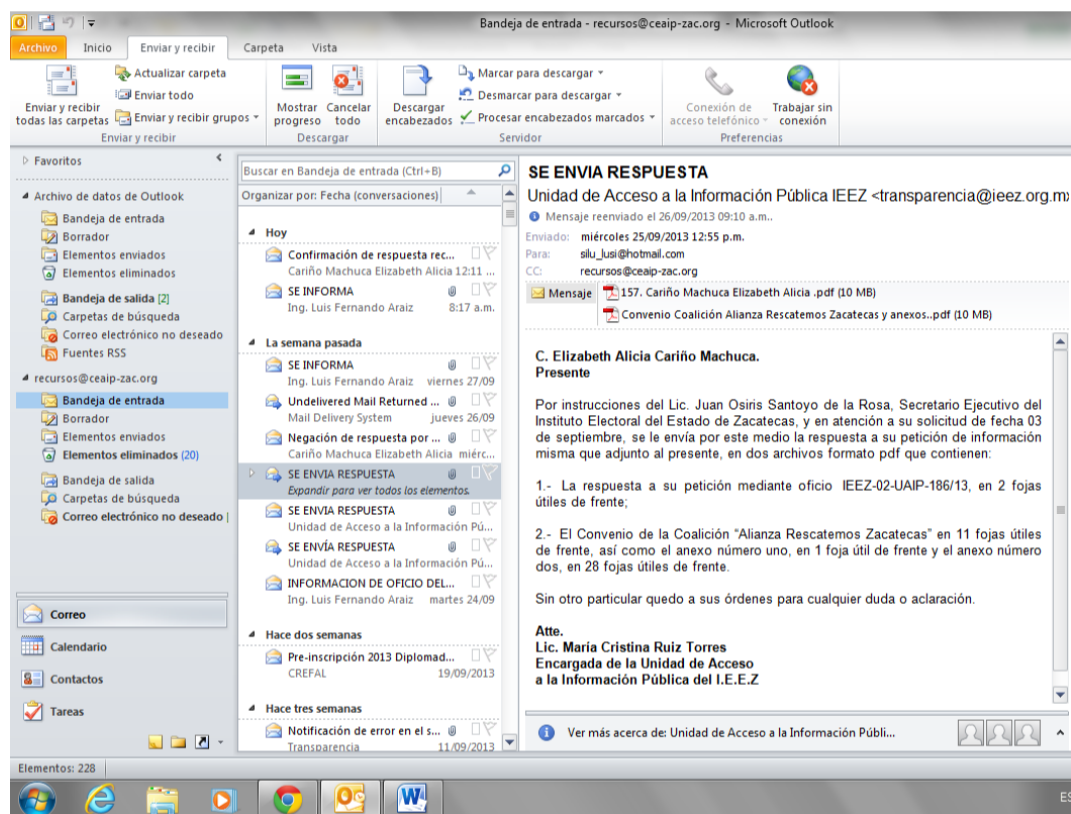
Bandeja de entrada - recursos@ceaip-zac.org - Microsoft Outlook

Archivo Inicio Enviar y recibir Carpeta Vista

Enviar y recibir todas las carpetas
Actualizar carpeta
Enviar todo
Enviar y recibir grupos
Enviar y recibir
Mostrar progreso
Cancelar todo
Descargar
Descargar encabezados
Marcar para descargar
Desmarcar para descargar
Procesar encabezados marcados
Servidor
Conexión de acceso telefónico
Trabajar sin conexión
Preferencias

Favoritos
Archivo de datos de Outlook
Bandeja de entrada
Borrador
Elementos enviados
Elementos eliminados
Bandeja de salida [2]
Carpetas de búsqueda
Correo electrónico no deseado
Fuentes RSS
recursos@ceaip-zac.org
Bandeja de entrada
Borrador
Elementos enviados
Elementos eliminados (20)
Bandeja de salida
Carpetas de búsqueda
Correo electrónico no deseado

Correo
Calendario
Contactos
Tareas

Buscar en Bandeja de entrada (Ctrl+B)
Organizar por: Fecha (conversaciones)

Hoy
Confirmación de respuesta rec...
Cariño Machuca Elizabeth Alicia 12:11 ...
SE INFORMA
Ing. Luis Fernando Araiz 8:17 a.m.

La semana pasada
SE INFORMA
Ing. Luis Fernando Araiz viernes 27/09
Undelivered Mail Returned ...
Mail Delivery System jueves 26/09
Negación de respuesta por ...
Cariño Machuca Elizabeth Alicia miérc...
SE ENVIA RESPUESTA
Expandir para ver todos los elementos.
SE ENVIA RESPUESTA
Unidad de Acceso a la Información Pú...
SE ENVÍA RESPUESTA
Unidad de Acceso a la Información Pú...
INFORMACION DE OFICIO DEL...
Ing. Luis Fernando Araiz martes 24/09

Hace dos semanas
Pre-inscripción 2013 Diplomad...
CREFAL 19/09/2013

Hace tres semanas
Notificación de error en el s...
Transparencia 11/09/2013

SE ENVIA RESPUESTA
Unidad de Acceso a la Información Pública IEEZ <transparencia@ieez.org.mx
Mensaje reenviado el 26/09/2013 09:10 a.m..
Enviado: miércoles 25/09/2013 12:55 p.m.
Para: silu_lusi@hotmail.com
CC: recursos@ceaip-zac.org
Mensaje 157. Cariño Machuca Elizabeth Alicia .pdf (10 MB)
Convenio Coalición Alianza Rescatemos Zacatecas y anexos..pdf (10 MB)

C. Elizabeth Alicia Cariño Machuca.
Presente

Por instrucciones del Lic. Juan Osiris Santoyo de la Rosa, Secretario Ejecutivo del Instituto Electoral del Estado de Zacatecas, y en atención a su solicitud de fecha 03 de septiembre, se le envía por este medio la respuesta a su petición de información misma que adjunto al presente, en dos archivos formato pdf que contienen:

1.- La respuesta a su petición mediante oficio IEEZ-02-UAIP-186/13, en 2 fojas útiles de frente;

2.- El Convenio de la Coalición “Alianza Rescatemos Zacatecas” en 11 fojas útiles de frente, así como el anexo número uno, en 1 foja útil de frente y el anexo número dos, en 28 fojas útiles de frente.

Sin otro particular quedo a sus órdenes para cualquier duda o aclaración.

Atte.
Lic. María Cristina Ruiz Torres
Encargada de la Unidad de Acceso
a la Información Pública del I.E.E.Z

Ver más acerca de: Unidad de Acceso a la Información Públi...

Elementos: 228